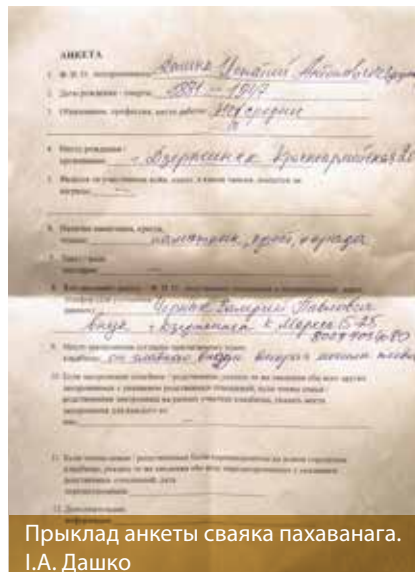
АНКЕТА

1. Ф.И.О. захороненного Дашко Игнатий Антонович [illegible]

2. Дата рождения - смерти 1881 – 1947

3. Образование, профессия, место работы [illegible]

4. Место рождения / захоронения – Дзержинск Красноармейская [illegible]

5. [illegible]

6. Наличие памятника, креста, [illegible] памятник, крест, ограда

7. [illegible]

8. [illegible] Чернов Валерий Павлович внук г. Дзержинск ул. Маркса 15-25 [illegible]

9. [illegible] он похоронен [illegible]

10. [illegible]

11. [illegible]

12. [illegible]

Прыклад анкеты сваяка пахаванага. І.А. Дашко